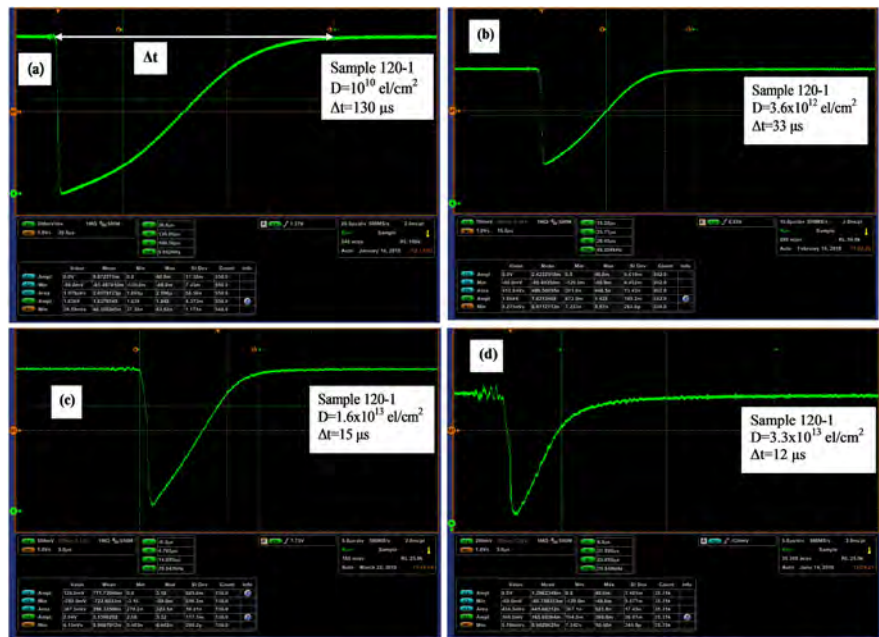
(a)

Δt

Sample 120-1
D=$10^{10}$ el/cm$^2$
Δt=130 μs

(b)

Sample 120-1
D=$3.6x10^{12}$ el/cm$^2$
Δt=33 μs

(c)

Sample 120-1
D=$1.6x10^{13}$ el/cm$^2$
Δt=15 μs

(d)

Sample 120-1
D=$3.3x10^{13}$ el/cm$^2$
Δt=12 μs